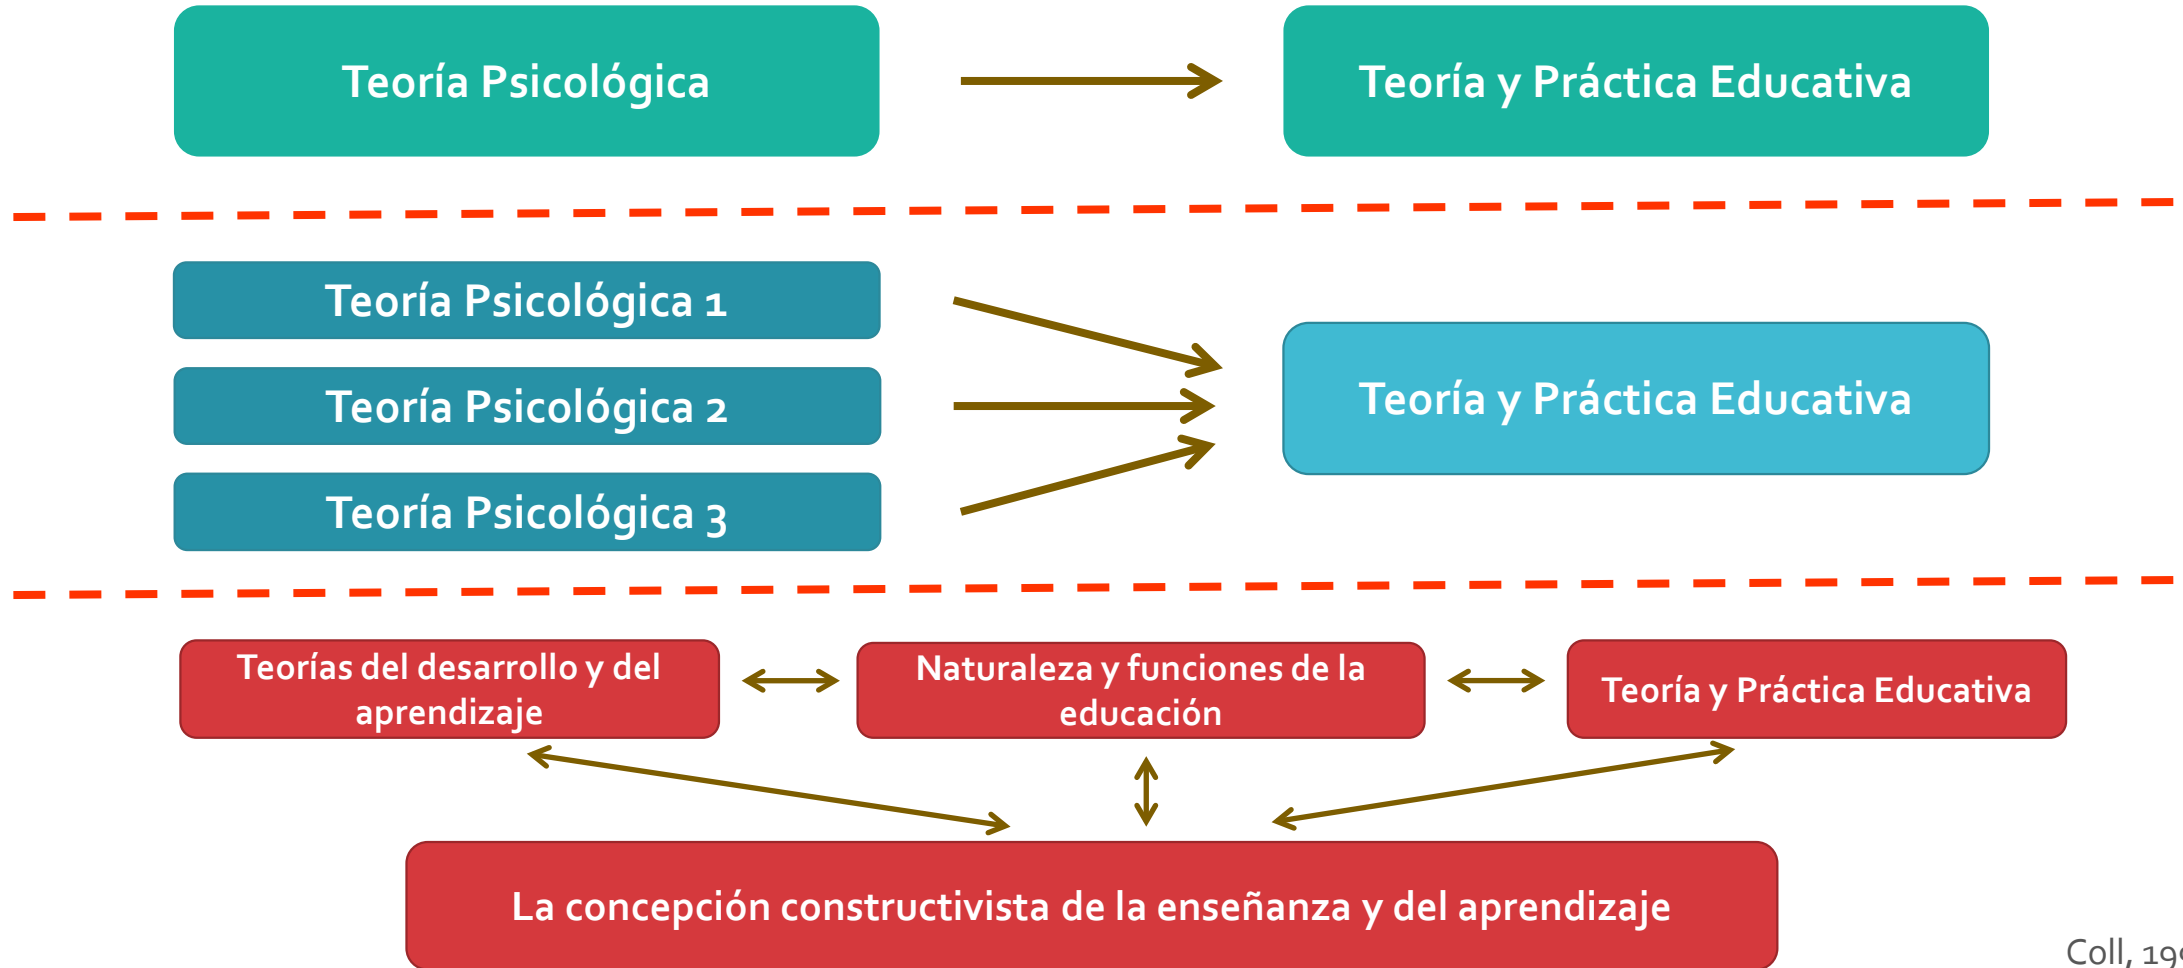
Teoría Psicológica

Teoría y Práctica Educativa

Teoría Psicológica 1

Teoría Psicológica 2

Teoría Psicológica 3

Teoría y Práctica Educativa

Teorías del desarrollo y del aprendizaje

Naturaleza y funciones de la educación

Teoría y Práctica Educativa

La concepción constructivista de la enseñanza y del aprendizaje

Coll, 19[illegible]